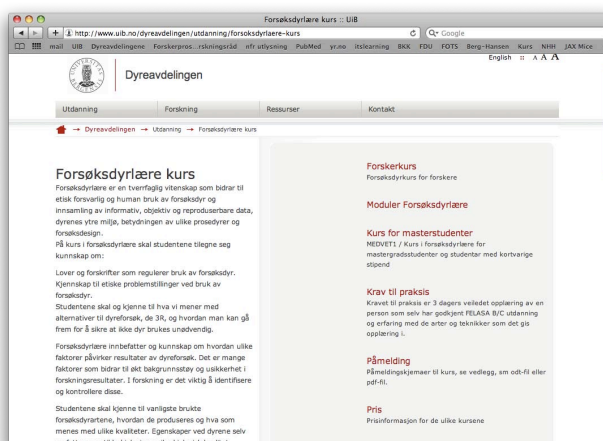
Forsøksdyrlære kurs :: UiB

http://www.uib.no/dyreavdelingen/utdanning/forsoksdyrlaere-kurs

Q- Google

mail UiB Dyreavdelingene Forskerpros...rskningsråd nfr utlysning PubMed yr.no itslearning BKK FDU FOTS Berg-Hansen Kurs NHH JAX Mice

English :: A A A

Dyreavdelingen

Utdanning Forskning Ressurser Kontakt

→ Dyreavdelingen → Utdanning → Forsøksdyrlære kurs

Forsøksdyrlære kurs

Forsøksdyrlære er en tverrfaglig vitenskap som bidrar til etisk forsvarlig og human bruk av forsøksdyr og innsamling av informativ, objektiv og reproduserbare data, dyrenes ytre miljø, betydningen av ulike prosedyrer og forsøksdesign.
På kurs i forsøksdyrlære skal studentene tilegne seg kunnskap om:

Lover og forskrifter som regulerer bruk av forsøksdyr.
Kjennskap til etiske problemstillinger ved bruk av forsøksdyr.
Studentene skal og kjenne til hva vi mener med alternativer til dyreforsøk, de 3R, og hvordan man kan gå frem for å sikre at ikke dyr brukes unødvendig.

Forsøksdyrlære innbefatter og kunnskap om hvordan ulike faktorer påvirker resultater av dyreforsøk. Det er mange faktorer som bidrar til økt bakgrunnsstøy og usikkerhet i forskningsresultater. I forskning er det viktig å identifisere og kontrollere disse.

Studentene skal kjenne til vanligste brukte forsøksdyrartene, hvordan de produseres og hva som menes med ulike kvaliteter. Egenskaper ved dyrene selv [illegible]

Forskerkurs
Forsøksdyrkurs for forskere

Moduler Forsøksdyrlære

Kurs for masterstudenter
MEDVET1 / Kurs i forsøksdyrlære for mastergradsstudenter og studentar med kortvarige stipend

Krav til praksis
Kravet til praksis er 3 dagers veiledet opplæring av en person som selv har godkjent FELASA B/C utdanning og erfaring med de arter og teknikker som det gis opplæring i.

Påmelding
Påmeldingsskjemaer til kurs, se vedlegg, sm odt-fil eller pdf-fil.

Pris
Prisinformasjon for de ulike kursene